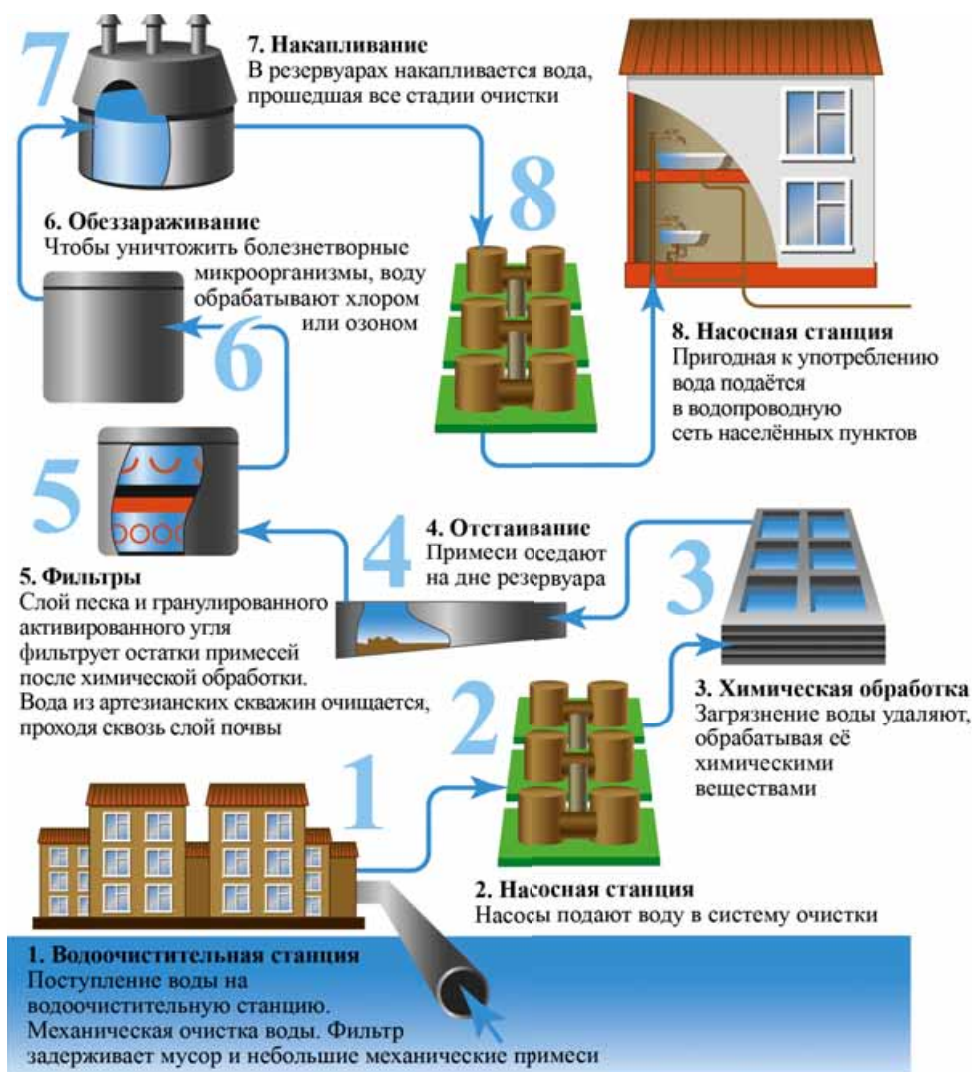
7

7. Накапливание
В резервуарах накапливается вода, прошедшая все стадии очистки

8

6. Обеззараживание
Чтобы уничтожить болезнетворные микроорганизмы, воду обрабатывают хлором или озоном

6

8. Насосная станция
Пригодная к употреблению вода подаётся в водопроводную сеть населённых пунктов

5

4

4. Отстаивание
Примеси оседают на дне резервуара

3

5. Фильтры
Слой песка и гранулированного активированного угля фильтрует остатки примесей после химической обработки.
Вода из артезианских скважин очищается, проходя сквозь слой почвы

2

3. Химическая обработка
Загрязнение воды удаляют, обрабатывая её химическими веществами

1

2. Насосная станция
Насосы подают воду в систему очистки

1. Водоочистительная станция
Поступление воды на водоочистительную станцию.
Механическая очистка воды. Фильтр задерживает мусор и небольшие механические примеси